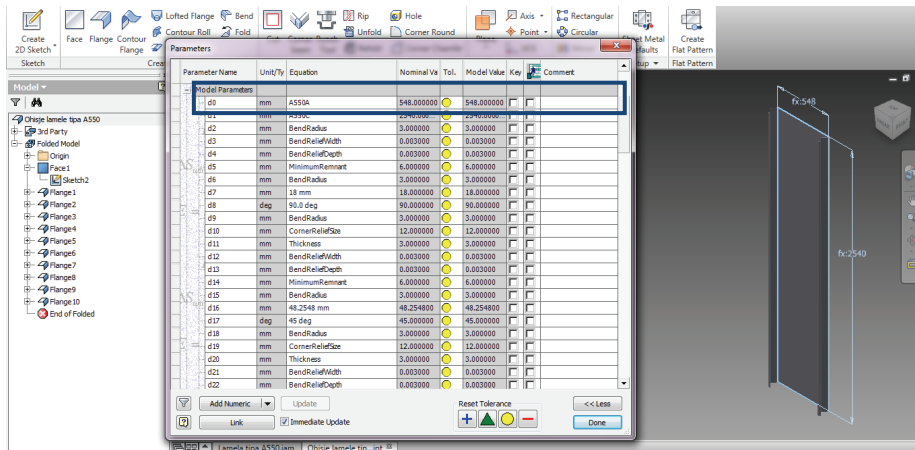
Create 2D Sketch
Face
Flange
Contour Flange
Lofted Flange
Contour Roll
Bend
Fold
Rip
Unfold
Hole
Corner Round
Axis
Point
Rectangular
Circular
Sheet Metal Defaults
Create Flat Pattern
Sketch
Flat Pattern

Model
Ohisje lamele tipa A550
3rd Party
Folded Model
Origin
Face1
Sketch2
Flange1
Flange2
Flange3
Flange4
Flange5
Flange6
Flange7
Flange8
Flange9
Flange10
End of Folded

Parameters

| Parameter Name | Unit/Ty | Equation | Nominal Va | Tol. | Model Value | Key | | Comment |
|---|---|---|---|---|---|---|---|---|
| Model Parameters | | | | | | | | |
| d0 | mm | A550A | 548.000000 | | 548.000000 | | | |
| d1 | mm | A550C | 2540.000 | | 2540.000 | | | |
| d2 | mm | BendRadius | 3.000000 | | 3.000000 | | | |
| d3 | mm | BendReliefWidth | 0.003000 | | 0.003000 | | | |
| d4 | mm | BendReliefDepth | 0.003000 | | 0.003000 | | | |
| d5 | mm | MinimumRemnant | 6.000000 | | 6.000000 | | | |
| d6 | mm | BendRadius | 3.000000 | | 3.000000 | | | |
| d7 | mm | 18 mm | 18.000000 | | 18.000000 | | | |
| d8 | deg | 90.0 deg | 90.000000 | | 90.000000 | | | |
| d9 | mm | BendRadius | 3.000000 | | 3.000000 | | | |
| d10 | mm | CornerReliefSize | 12.000000 | | 12.000000 | | | |
| d11 | mm | Thickness | 3.000000 | | 3.000000 | | | |
| d12 | mm | BendReliefWidth | 0.003000 | | 0.003000 | | | |
| d13 | mm | BendReliefDepth | 0.003000 | | 0.003000 | | | |
| d14 | mm | MinimumRemnant | 6.000000 | | 6.000000 | | | |
| d15 | mm | BendRadius | 3.000000 | | 3.000000 | | | |
| d16 | mm | 48.2548 mm | 48.254800 | | 48.254800 | | | |
| d17 | deg | 45 deg | 45.000000 | | 45.000000 | | | |
| d18 | mm | BendRadius | 3.000000 | | 3.000000 | | | |
| d19 | mm | CornerReliefSize | 12.000000 | | 12.000000 | | | |
| d20 | mm | Thickness | 3.000000 | | 3.000000 | | | |
| d21 | mm | BendReliefWidth | 0.003000 | | 0.003000 | | | |
| d22 | mm | BendReliefDepth | 0.003000 | | 0.003000 | | | |

Add Numeric
Update
Reset Tolerance
<< Less
Link
Immediate Update
Done

fx:548
fx:2540
Lamela tipa A550.iam
Ohisje lamele tip...ipt